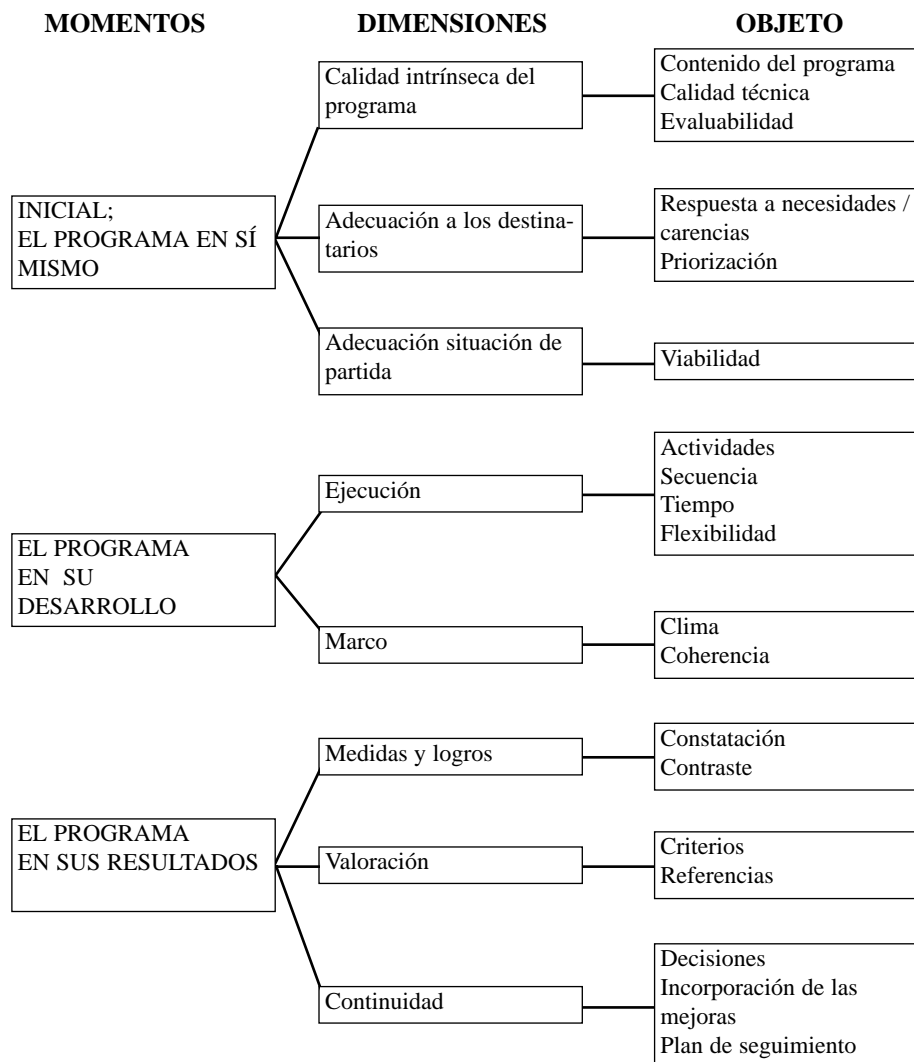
MOMENTOS

DIMENSIONES

OBJETO

INICIAL;
EL PROGRAMA EN SÍ MISMO

Calidad intrínseca del programa

Contenido del programa
Calidad técnica
Evaluabilidad

Adecuación a los destinatarios

Respuesta a necesidades / carencias
Priorización

Adecuación situación de partida

Viabilidad

EL PROGRAMA
EN SU
DESARROLLO

Ejecución

Actividades
Secuencia
Tiempo
Flexibilidad

Marco

Clima
Coherencia

EL PROGRAMA
EN SUS RESULTADOS

Medidas y logros

Constatación
Contraste

Valoración

Criterios
Referencias

Continuidad

Decisiones
Incorporación de las mejoras
Plan de seguimiento